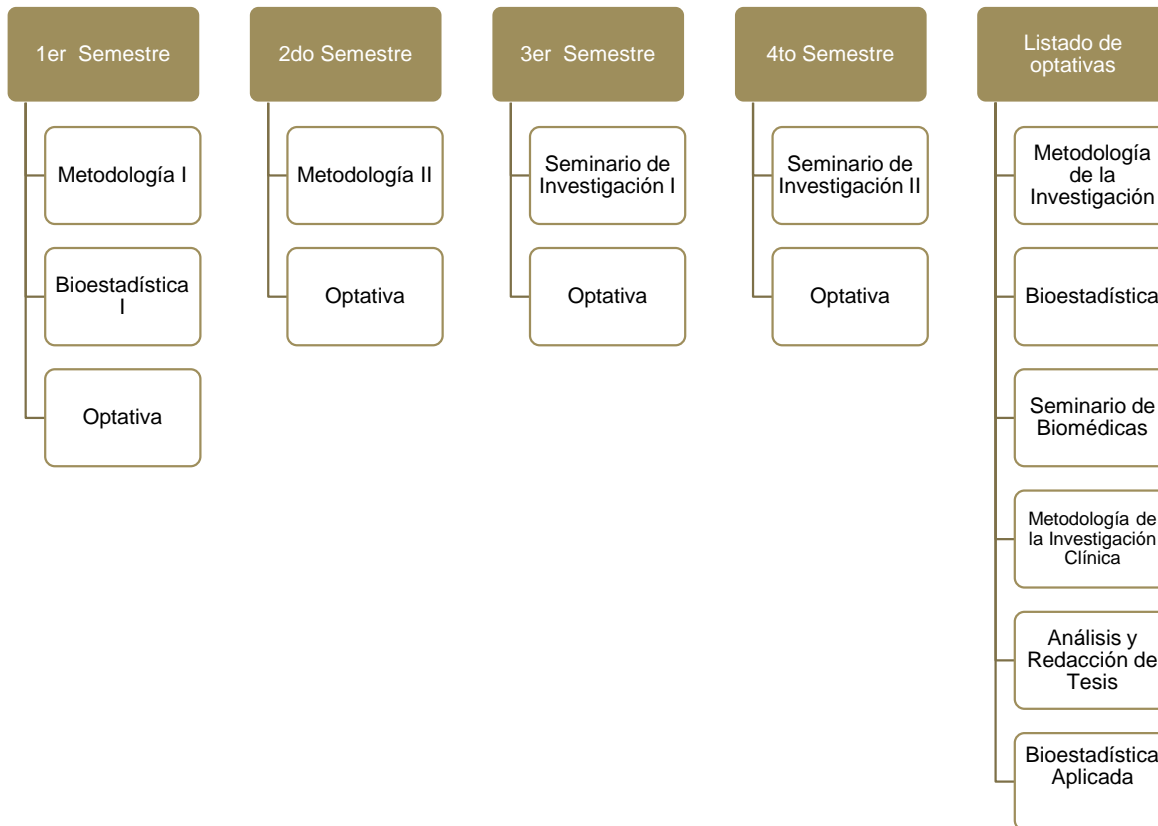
1er Semestre

Metodología I

Bioestadística I

Optativa

2do Semestre

Metodología II

Optativa

3er Semestre

Seminario de Investigación I

Optativa

4to Semestre

Seminario de Investigación II

Optativa

Listado de optativas

Metodología de la Investigación

Bioestadística

Seminario de Biomédicas

Metodología de la Investigación Clínica

Análisis y Redacción de Tesis

Bioestadística Aplicada